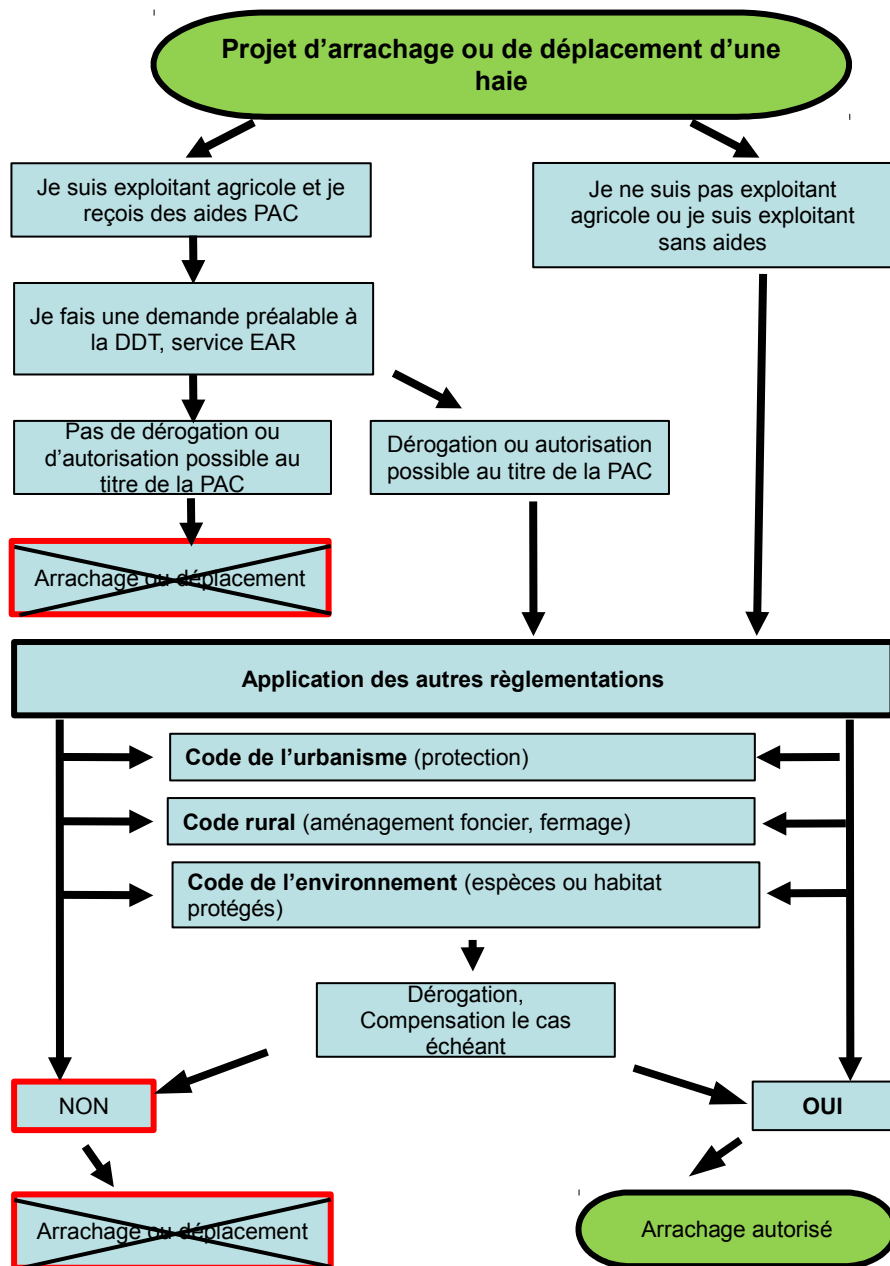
Projet d’arrachage ou de déplacement d’une haie

Je suis exploitant agricole et je reçois des aides PAC

Je ne suis pas exploitant agricole ou je suis exploitant sans aides

Je fais une demande préalable à la DDT, service EAR

Pas de dérogation ou d’autorisation possible au titre de la PAC

Dérogation ou autorisation possible au titre de la PAC

Arrachage ou déplacement

Application des autres règlementations

**Code de l’urbanisme** (protection)

**Code rural** (aménagement foncier, fermage)

**Code de l’environnement** (espèces ou habitat protégés)

Dérogation, Compensation le cas échéant

NON

OUI

Arrachage ou déplacement

Arrachage autorisé